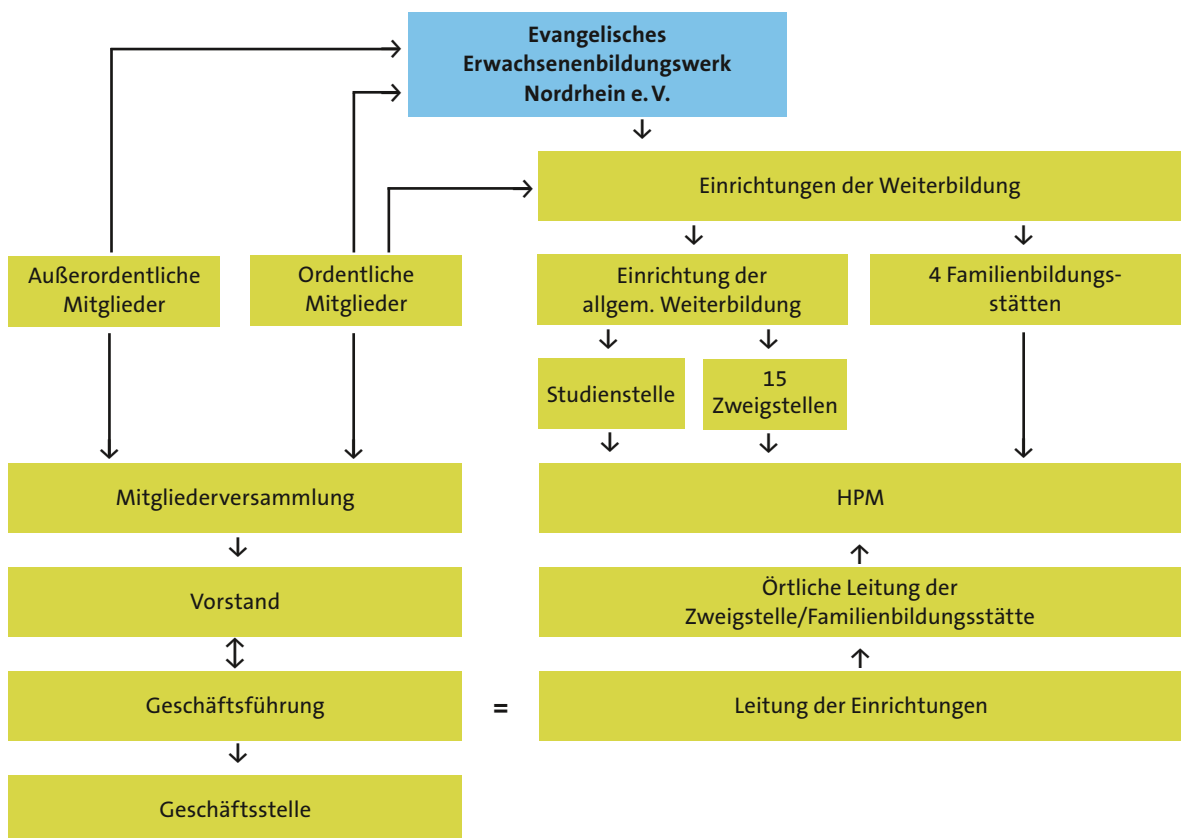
Evangelisches Erwachsenenbildungswerk Nordrhein e. V.

Einrichtungen der Weiterbildung

Außerordentliche Mitglieder

Ordentliche Mitglieder

Einrichtung der allgem. Weiterbildung

4 Familienbildungsstätten

Studienstelle

15 Zweigstellen

Mitgliederversammlung

HPM

Vorstand

Örtliche Leitung der Zweigstelle/Familienbildungsstätte

Geschäftsführung

=

Leitung der Einrichtungen

Geschäftsstelle